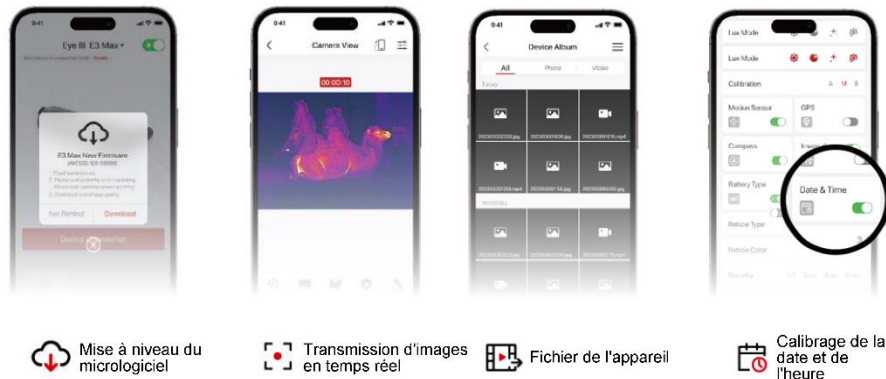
9:41
Eye III E3 Max
E3 Max New Firmware
Not Remind
Download

9:41
Camera View
00:00:10

9:41
Device Album
All
Photo
Video
Today
Yesterday

Lux Mode
Lux Mode
Calibration
A M B
Motion Sensor
GPS
Compass
Battery Type
Date & Time
Reticle Type
Reticle Color

Mise à niveau du micrologiciel

Transmission d'images en temps réel

Fichier de l'appareil

Calibrage de la date et de l'heure